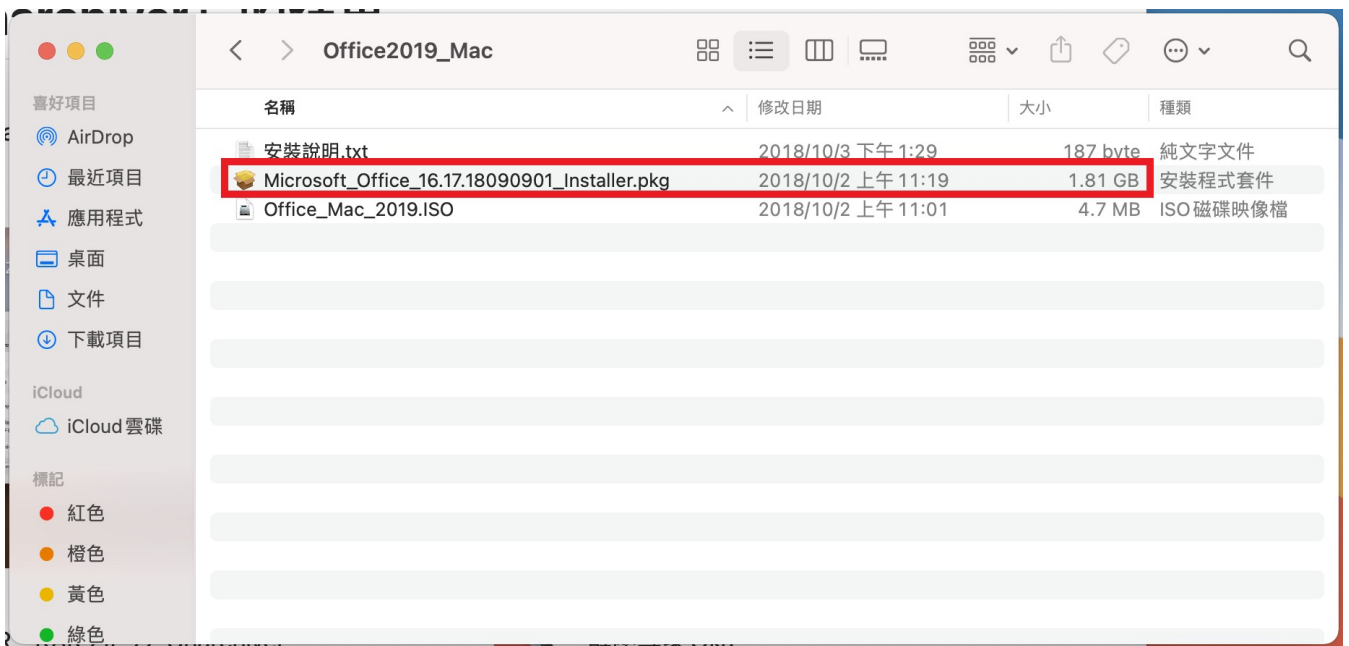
Office2019_Mac

喜好項目
AirDrop
最近項目
應用程式
桌面
文件
下載項目
iCloud
iCloud 雲碟
標記
紅色
橙色
黃色
綠色

| 名稱 | 修改日期 | 大小 | 種類 |
|---|---|---|---|
| 安裝說明.txt | 2018/10/3 下午 1:29 | 187 byte | 純文字文件 |
| Microsoft_Office_16.17.18090901_Installer.pkg | 2018/10/2 上午 11:19 | 1.81 GB | 安裝程式套件 |
| Office_Mac_2019.ISO | 2018/10/2 上午 11:01 | 4.7 MB | ISO 磁碟映像檔 |